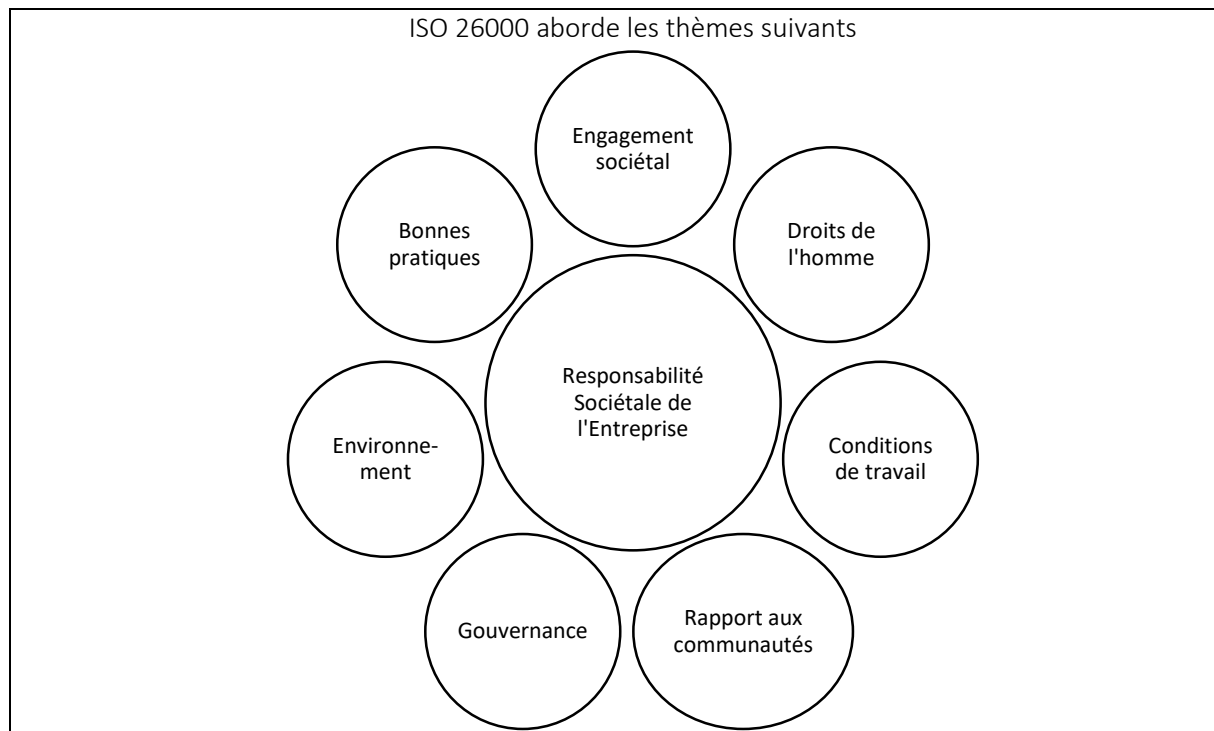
ISO 26000 aborde les thèmes suivants

Engagement sociétal

Bonnes pratiques

Droits de l'homme

Responsabilité Sociétale de l'Entreprise

Environnement

Conditions de travail

Gouvernance

Rapport aux communautés